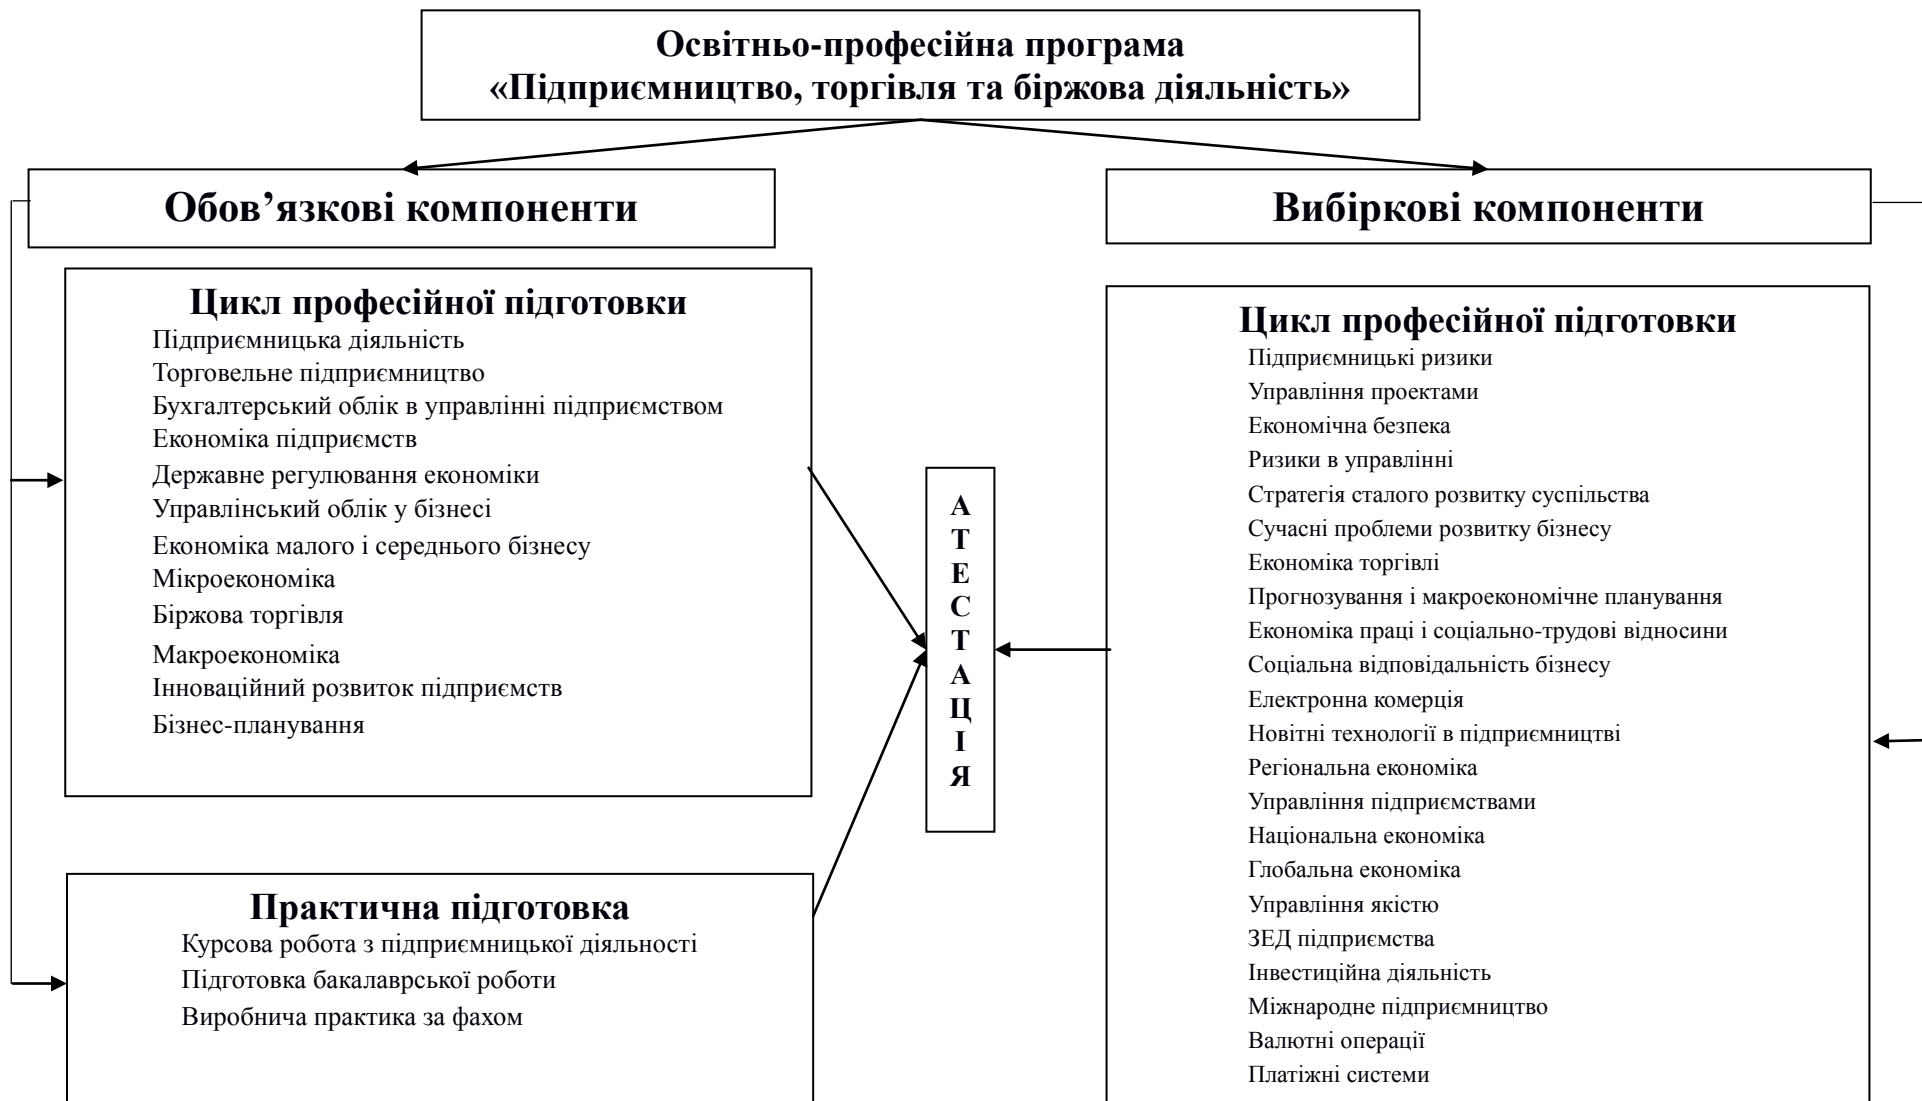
Освітньо-професійна програма
«Підприємництво, торгівля та біржова діяльність»

Обов’язкові компоненти

Цикл професійної підготовки
Підприємницька діяльність
Торговельне підприємництво
Бухгалтерський облік в управлінні підприємством
Економіка підприємств
Державне регулювання економіки
Управлінський облік у бізнесі
Економіка малого і середнього бізнесу
Мікроекономіка
Біржова торгівля
Макроекономіка
Інноваційний розвиток підприємств
Бізнес-планування

Практична підготовка
Курсова робота з підприємницької діяльності
Підготовка бакалаврської роботи
Виробнича практика за фахом

А Т Е С Т А Ц І Я

Вибіркові компоненти

Цикл професійної підготовки
Підприємницькі ризики
Управління проектами
Економічна безпека
Ризики в управлінні
Стратегія сталого розвитку суспільства
Сучасні проблеми розвитку бізнесу
Економіка торгівлі
Прогнозування і макроекономічне планування
Економіка праці і соціально-трудові відносини
Соціальна відповідальність бізнесу
Електронна комерція
Новітні технології в підприємництві
Регіональна економіка
Управління підприємствами
Національна економіка
Глобальна економіка
Управління якістю
ЗЕД підприємства
Інвестиційна діяльність
Міжнародне підприємництво
Валютні операції
Платіжні системи